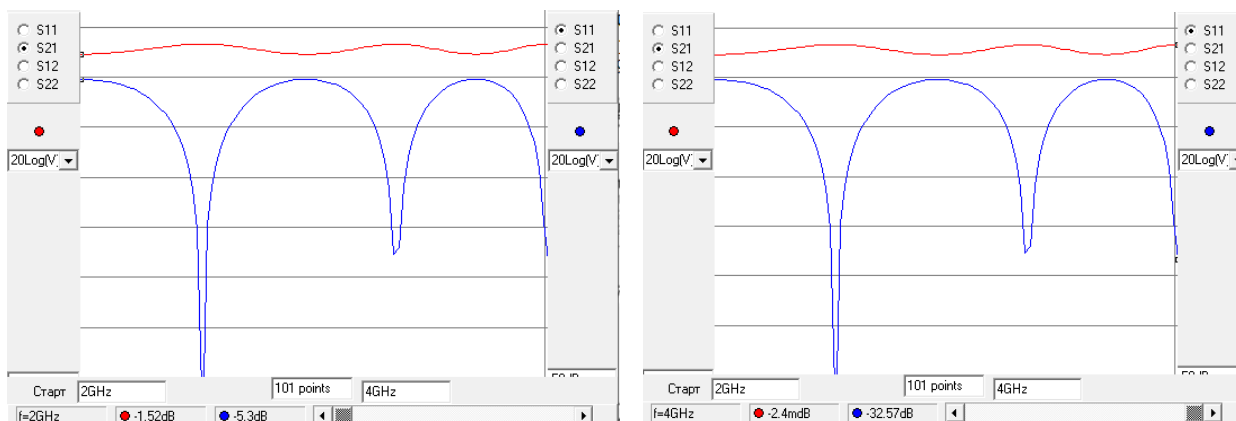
S11
S21
S12
S22

S11
S21
S12
S22

20Log(V)

20Log(V)

Старт 2GHz 101 points 4GHz
f=2GHz -1.52dB -5.3dB

S11
S21
S12
S22

S11
S21
S12
S22

20Log(V)

20Log(V)

Старт 2GHz 101 points 4GHz
f=4GHz -2.4mdB -32.57dB